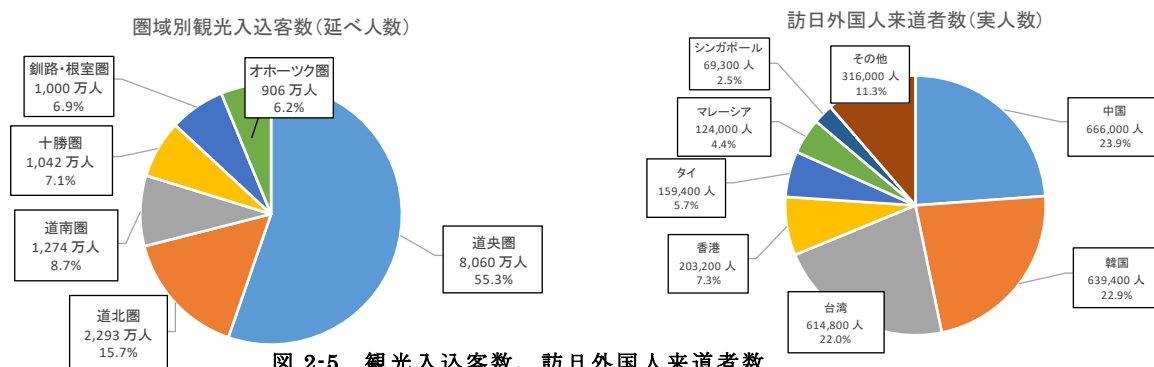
圏域別観光入込客数(延べ人数)

釧路・根室圏
1,000 万人
6.9%

オホーツク圏
906 万人
6.2%

十勝圏
1,042 万人
7.1%

道南圏
1,274 万人
8.7%

道央圏
8,060 万人
55.3%

道北圏
2,293 万人
15.7%

訪日外国人来道者数(実人数)

シンガポール
69,300 人
2.5%

その他
316,000 人
11.3%

マレーシア
124,000 人
4.4%

中国
666,000 人
23.9%

タイ
159,400 人
5.7%

香港
203,200 人
7.3%

韓国
639,400 人
22.9%

台湾
614,800 人
22.0%

図 2-5　観光入込客数、訪日外国人来道者数